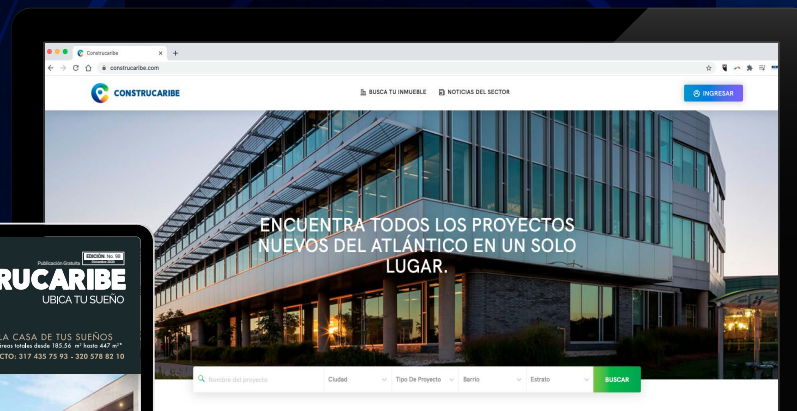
Construcaribe
construcaribe.com

CONSTRUCARIBE
BUSCA TU INMUEBLE
NOTICIAS DEL SECTOR
INGRESAR

ENCUENTRA TODOS LOS PROYECTOS NUEVOS DEL ATLÁNTICO EN UN SOLO LUGAR.

Nombre del proyecto
Ciudad
Tipo De Proyecto
Barrio
Estrato
BUSCAR

Publicación Gratuita
EDICIÓN No. 58
RUCARIBE
UBICA TU SUEÑO
LA CASA DE TUS SUEÑOS
áreas totales desde 185.56 m² hasta 447 m²
CTO: 317 435 75 93 - 320 578 82 10